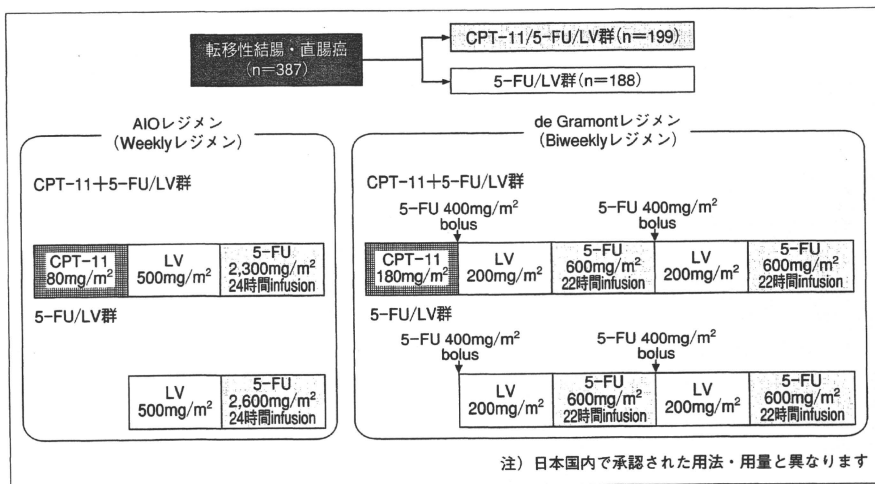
転移性結腸・直腸癌
(n=387)

CPT-11/5-FU/LV群(n=199)

5-FU/LV群(n=188)

AIOレジメン
(Weeklyレジメン)

CPT-11+5-FU/LV群

| CPT-11 $80mg/m^2$ | LV $500mg/m^2$ | 5-FU $2,300mg/m^2$ 24時間infusion |
|---|---|---|

5-FU/LV群

| LV $500mg/m^2$ | 5-FU $2,600mg/m^2$ 24時間infusion |
|---|---|

de Gramontレジメン
(Biweeklyレジメン)

CPT-11+5-FU/LV群

5-FU $400mg/m^2$ bolus

5-FU $400mg/m^2$ bolus

| CPT-11 $180mg/m^2$ | LV $200mg/m^2$ | 5-FU $600mg/m^2$ 22時間infusion | LV $200mg/m^2$ | 5-FU $600mg/m^2$ 22時間infusion |
|---|---|---|---|---|

5-FU/LV群

5-FU $400mg/m^2$ bolus

5-FU $400mg/m^2$ bolus

| LV $200mg/m^2$ | 5-FU $600mg/m^2$ 22時間infusion | LV $200mg/m^2$ | 5-FU $600mg/m^2$ 22時間infusion |
|---|---|---|---|

注) 日本国内で承認された用法・用量と異なります